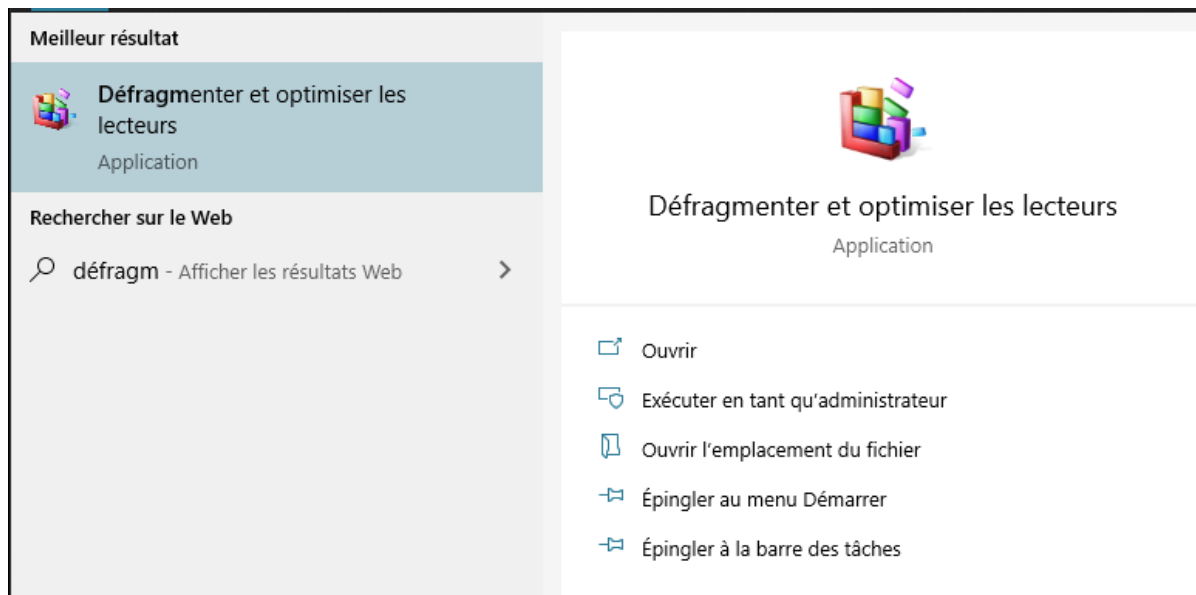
Meilleur résultat

Défragmenter et optimiser les lecteurs
Application

Rechercher sur le Web

défragm - Afficher les résultats Web

Défragmenter et optimiser les lecteurs
Application

Ouvrir

Exécuter en tant qu'administrateur

Ouvrir l'emplacement du fichier

Épingler au menu Démarrer

Épingler à la barre des tâches